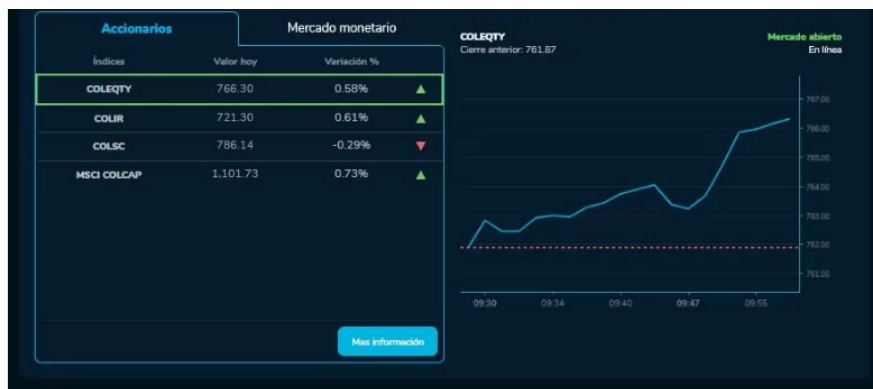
Accionarios
Mercado monetario

| Índices | Valor hoy | Variación % |
|---|---|---|
| COLEQTY | 766.30 | 0.58% |
| COLIR | 721.30 | 0.61% |
| COLSC | 786.14 | -0.29% |
| MSCI COLCAP | 1,101.73 | 0.73% |

Mas información

COLEQTY
Cierre anterior: 761.87
Mercado abierto
En línea

767.00
766.00
765.00
764.00
763.00
762.00
761.00

09:30
09:34
09:40
09:47
09:55